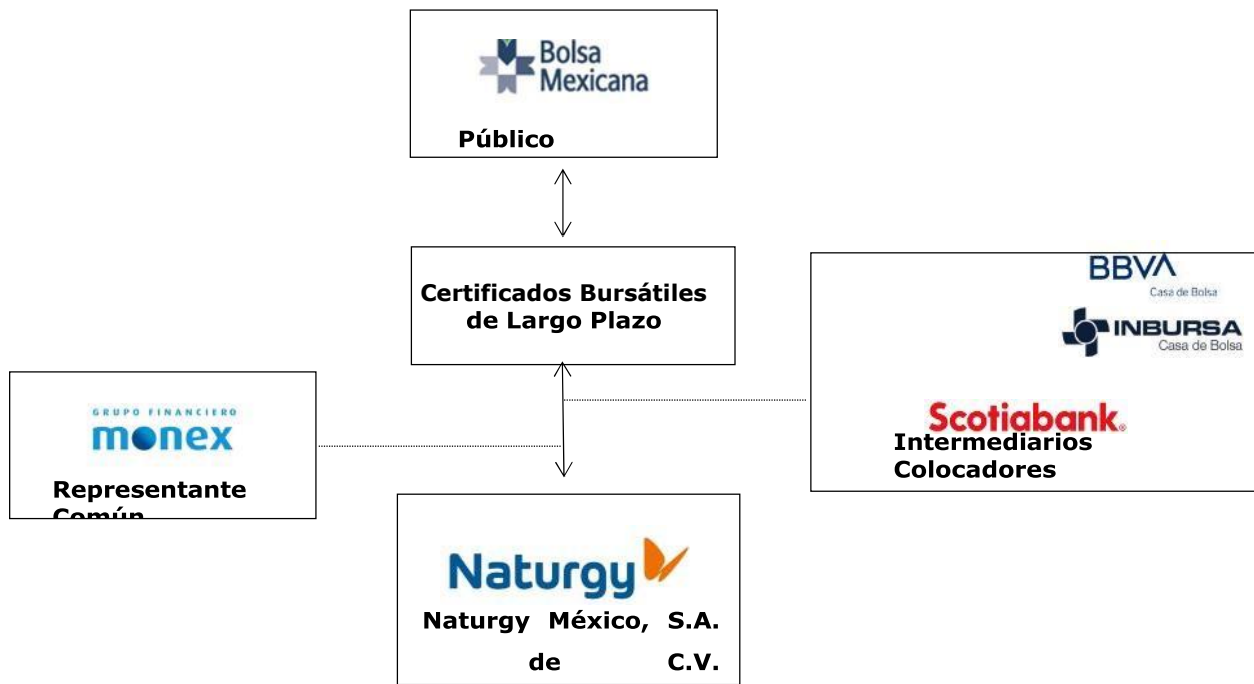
Bolsa Mexicana

Público

Certificados Bursátiles de Largo Plazo

BBVA
Casa de Bolsa

INBURSA
Casa de Bolsa

Scotiabank.

Intermediarios Colocadores

GRUPO FINANCIERO
monex

Representante Común

Naturgy

Naturgy México, S.A. de C.V.